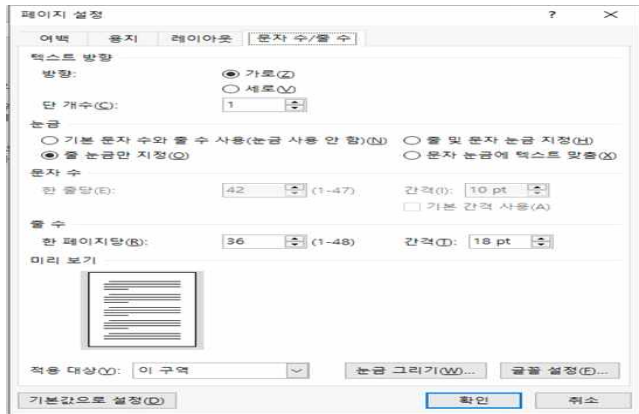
페이지 설정

?

여백 | 용지 | 레이아웃 | 문자 수/줄 수

텍스트 방향

방향:

◉ 가로(Z)

○ 세로(V)

단 개수(C): 1

눈금

○ 기본 문자 수와 줄 수 사용(눈금 사용 안 함)(N)

○ 줄 및 문자 눈금 지정(H)

◉ 줄 눈금만 지정(O)

○ 문자 눈금에 텍스트 맞춤(X)

문자 수

한 줄당(E): 42 (1-47)

간격(I): 10 pt

기본 간격 사용(A)

줄 수

한 페이지당(R): 36 (1-48)

간격(T): 18 pt

미리 보기

적용 대상(Y): 이 구역

눈금 그리기(W)...

글꼴 설정(F)...

기본값으로 설정(D)

확인

취소